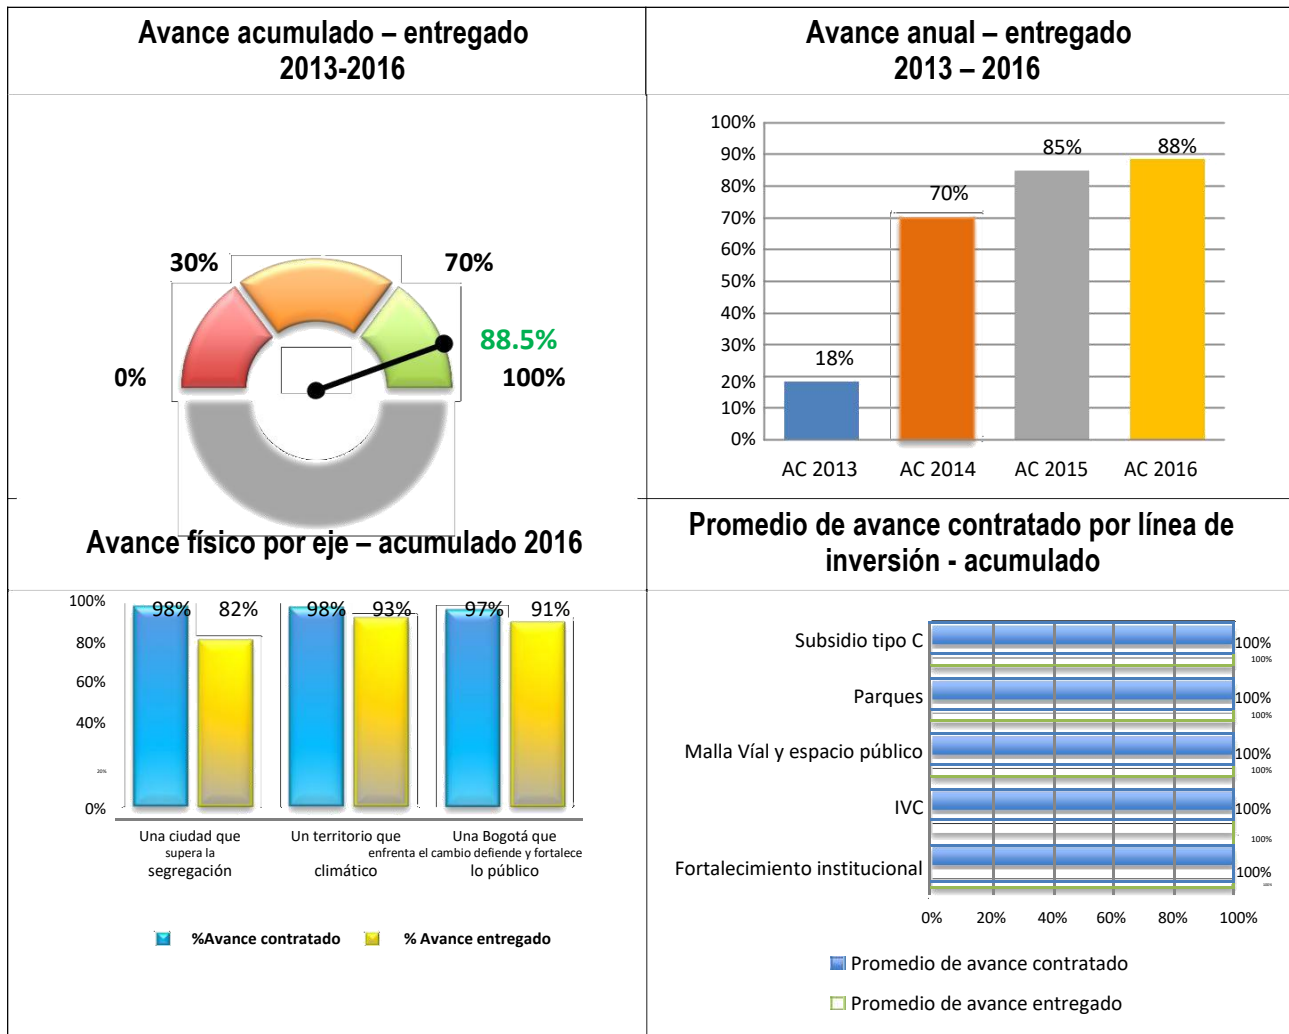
Avance acumulado – entregado
2013-2016

Avance anual – entregado
2013 – 2016

30%
70%
88.5%
0%
100%

100%
90%
80%
70%
60%
50%
40%
30%
20%
10%
0%
18%
70%
85%
88%
AC 2013
AC 2014
AC 2015
AC 2016

Avance físico por eje – acumulado 2016

Promedio de avance contratado por línea de inversión - acumulado

100%
80%
60%
40%
20%
0%
98%
82%
98%
93%
97%
91%
Una ciudad que supera la segregación
Un territorio que enfrenta el cambio climático
Una Bogotá que defiende y fortalece lo público

%Avance contratado
% Avance entregado

Subsidio tipo C
100%
100%
Parques
100%
100%
Malla Víal y espacio público
100%
100%
IVC
100%
100%
Fortalecimiento institucional
100%
100%
0%
20%
40%
60%
80%
100%

Promedio de avance contratado
Promedio de avance entregado